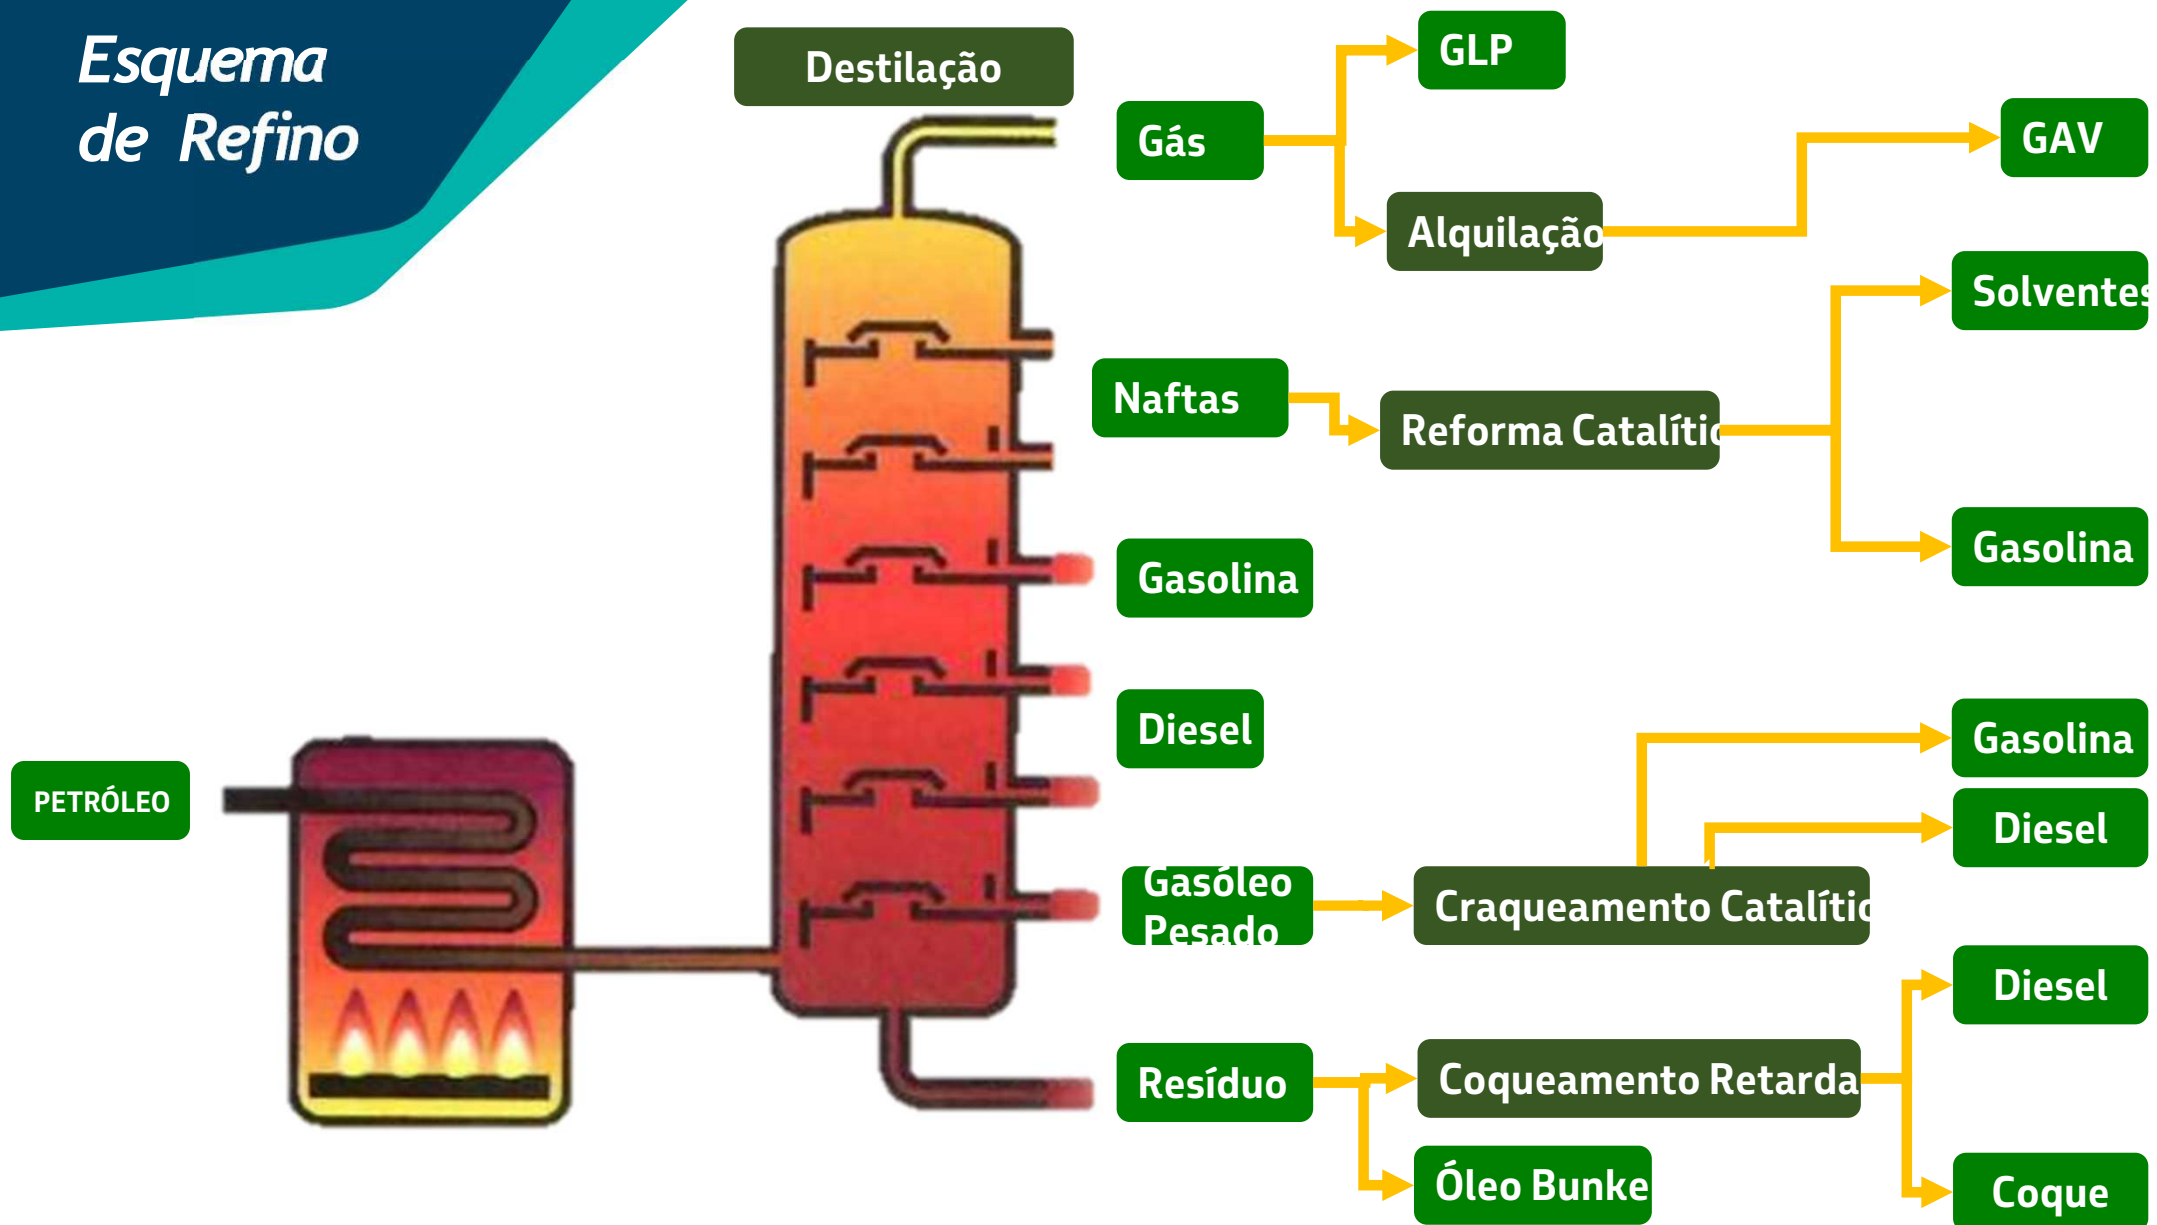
Esquema de Refino

Destilação

PETRÓLEO

Gás

GLP

Alquilação

GAV

Naftas

Reforma Catalític

Solventes

Gasolina

Gasolina

Diesel

Gasolina

Diesel

Gasóleo Pesado

Craqueamento Catalític

Resíduo

Coqueamento Retarda

Diesel

Coque

Óleo Bunke